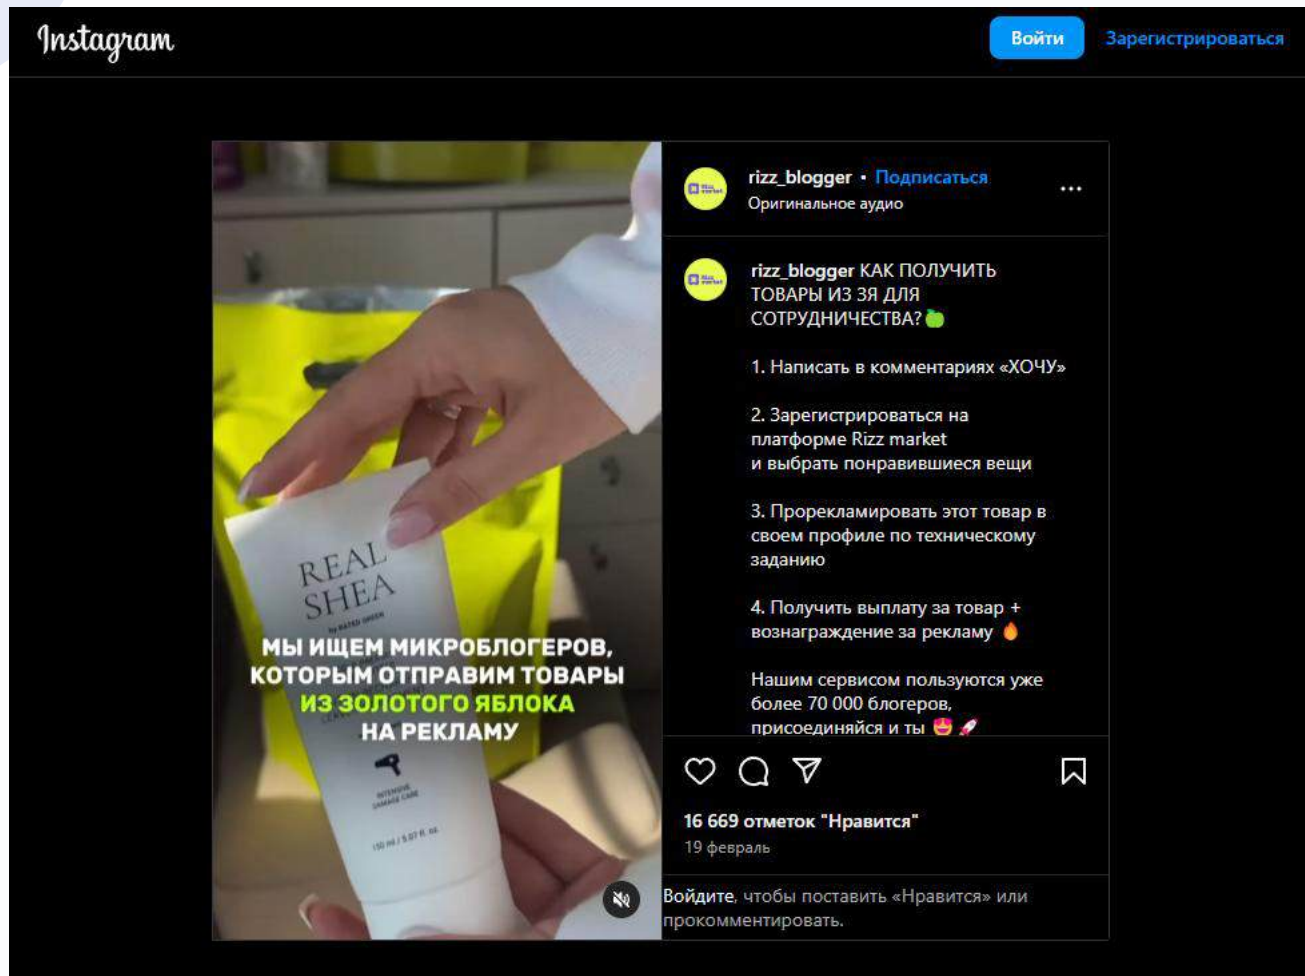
Instagram

Войти Зарегистрироваться

REAL SHEA

МЫ ИЩЕМ МИКРОБЛОГЕРОВ, КОТОРЫМ ОТПРАВИМ ТОВАРЫ ИЗ ЗОЛОТОГО ЯБЛОКА НА РЕКЛАМУ

rizz_blogger • Подписаться
Оригинальное аудио

rizz_blogger КАК ПОЛУЧИТЬ ТОВАРЫ ИЗ ЗЯ ДЛЯ СОТРУДНИЧЕСТВА?🍏

1. Написать в комментариях «ХОЧУ»

2. Зарегистрироваться на платформе Rizz market и выбрать понравившиеся вещи

3. Прорекламировать этот товар в своем профиле по техническому заданию

4. Получить выплату за товар + вознаграждение за рекламу 🔥

Нашим сервисом пользуются уже более 70 000 блогеров, присоединяйся и ты 😍🚀

16 669 отметок "Нравится"
19 февраль

Войдите, чтобы поставить «Нравится» или прокомментировать.